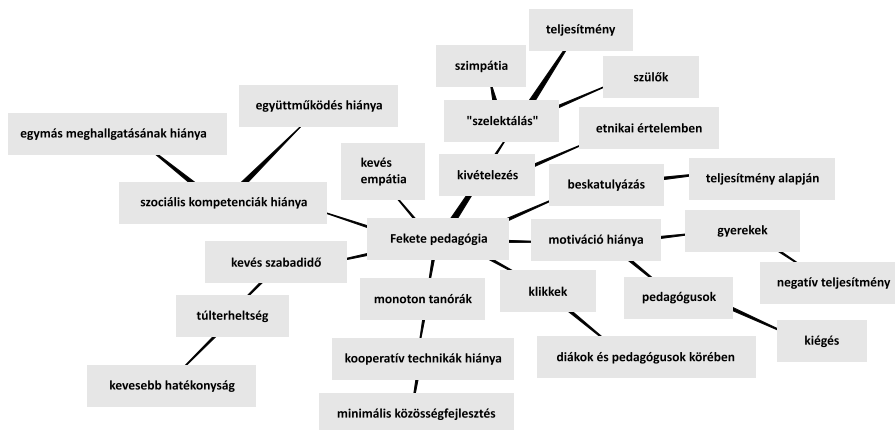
teljesítmény

szimpátia

szülők

együttműködés hiánya

"szelektálás"

egymás meghallgatásának hiánya

etnikai értelemben

kevés empátia

kivételezés

beskatulyázás

teljesítmény alapján

szociális kompetenciák hiánya

Fekete pedagógia

motiváció hiánya

gyerekek

kevés szabadidő

negatív teljesítmény

monoton tanórák

klikkek

pedagógusok

túlterheltség

kiégés

kooperatív technikák hiánya

diákok és pedagógusok körében

kevesebb hatékonyság

minimális közösségfejlesztés